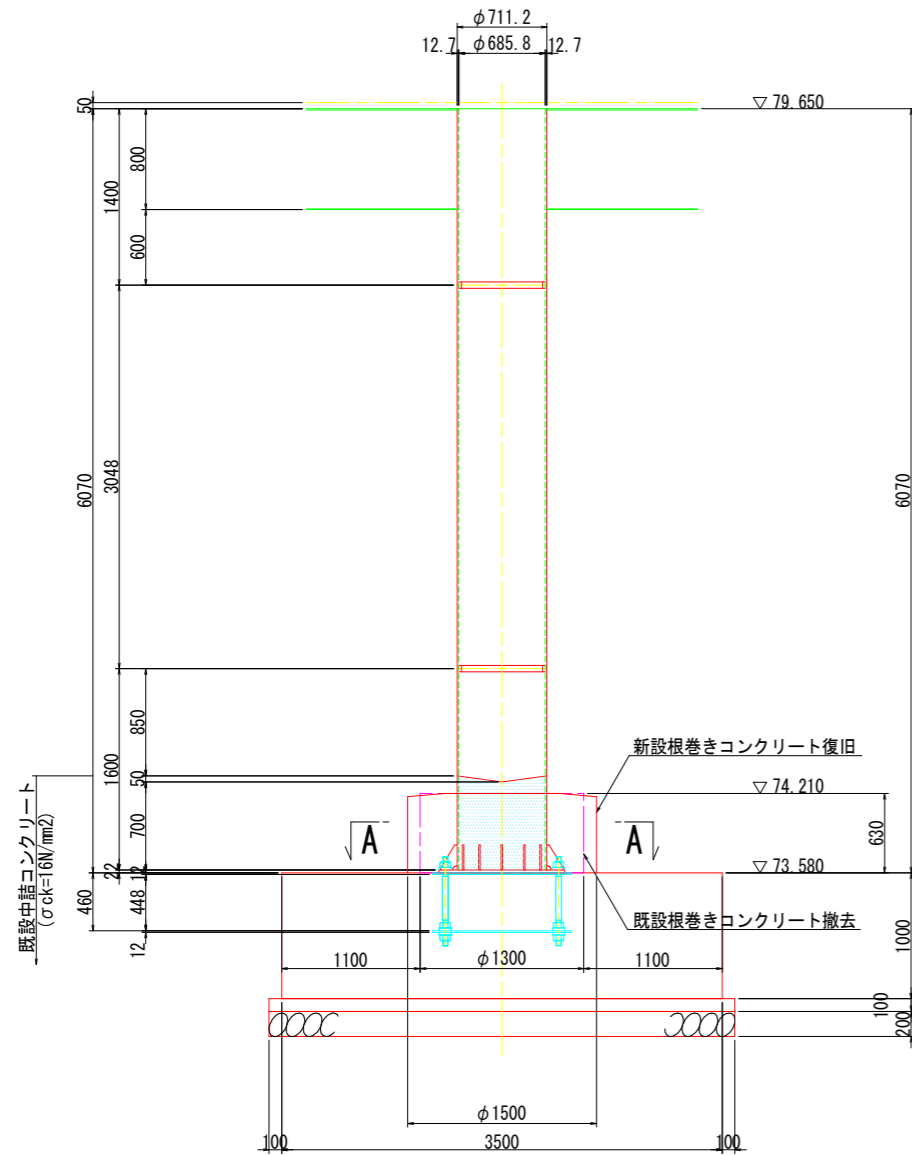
φ711.2
12.7 φ685.8 12.7
▽ 79.650
50
800
1400
600
6070
3048
6070
850
1600
50
新設根巻きコンクリート復旧
▽ 74.210
700
630
A
A
既設中詰コンクリート
(σck=16N/mm2)
22
12
▽ 73.580
460
448
既設根巻きコンクリート撤去
12
1000
1100
φ1300
1100
100
200
φ1500
100
3500
100